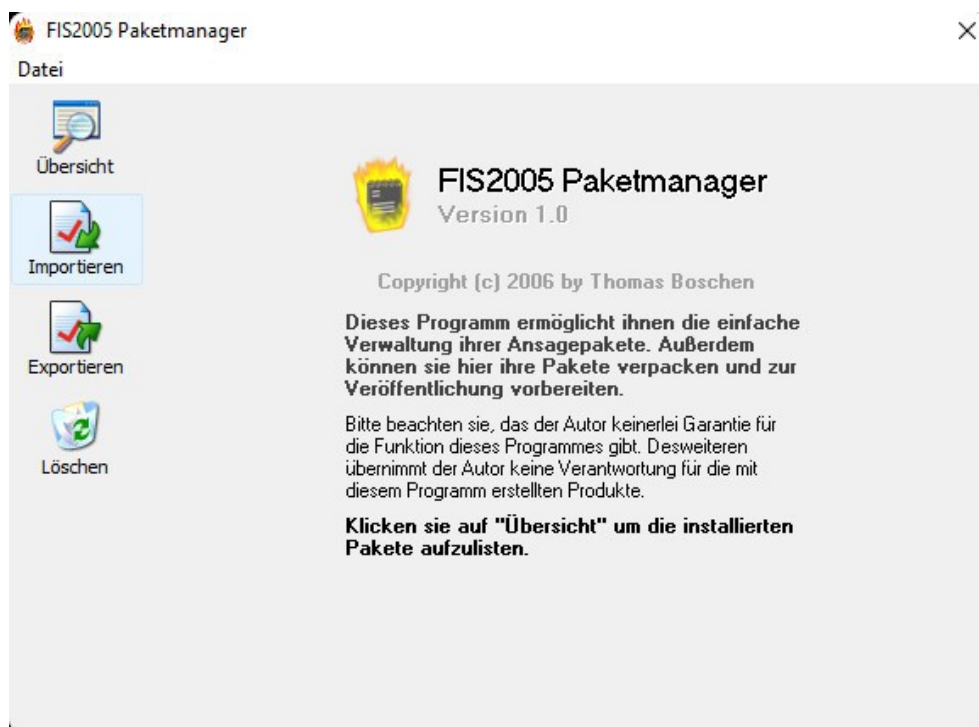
FIS2005 Paketmanager

×

Datei

Übersicht

Importieren

Exportieren

Löschen

FIS2005 Paketmanager

Version 1.0

Copyright (c) 2006 by Thomas Boschen

Dieses Programm ermöglicht ihnen die einfache Verwaltung ihrer Ansagepakete. Außerdem können sie hier ihre Pakete verpacken und zur Veröffentlichung vorbereiten.

Bitte beachten sie, das der Autor keinerlei Garantie für die Funktion dieses Programmes gibt. Desweiteren übernimmt der Autor keine Verantwortung für die mit diesem Programm erstellten Produkte.

Klicken sie auf "Übersicht" um die installierten Pakete aufzulisten.